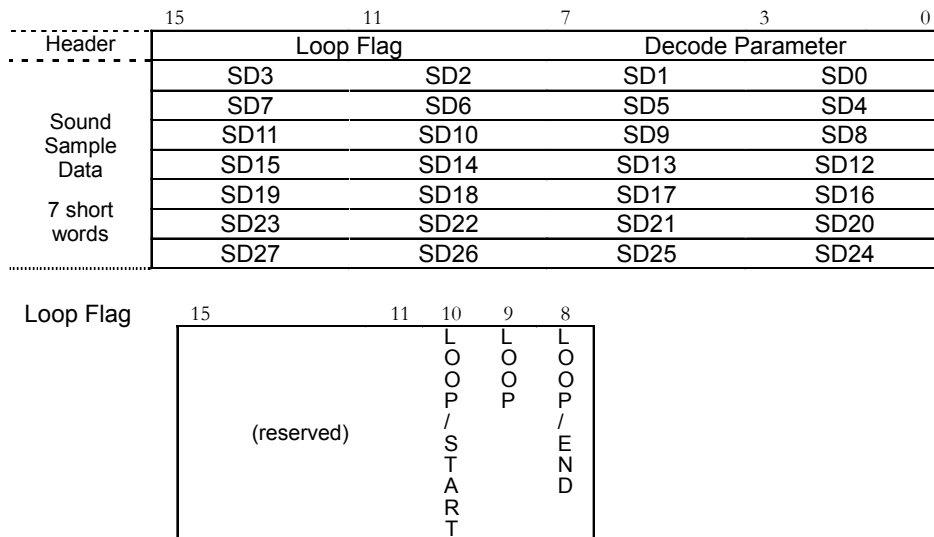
| | 15 | 11 | 7 | 3 | 0 |
|---|---|---|---|---|---|
| Header | Loop Flag | | Decode Parameter | | |
| Sound Sample Data 7 short words | SD3 | SD2 | SD1 | SD0 | |
| | SD7 | SD6 | SD5 | SD4 | |
| | SD11 | SD10 | SD9 | SD8 | |
| | SD15 | SD14 | SD13 | SD12 | |
| | SD19 | SD18 | SD17 | SD16 | |
| | SD23 | SD22 | SD21 | SD20 | |
| | SD27 | SD26 | SD25 | SD24 | |

Loop Flag

| 15 11 | 10 | 9 | 8 |
|---|---|---|---|
| (reserved) | LOOP/START | LOOP | LOOP/END |